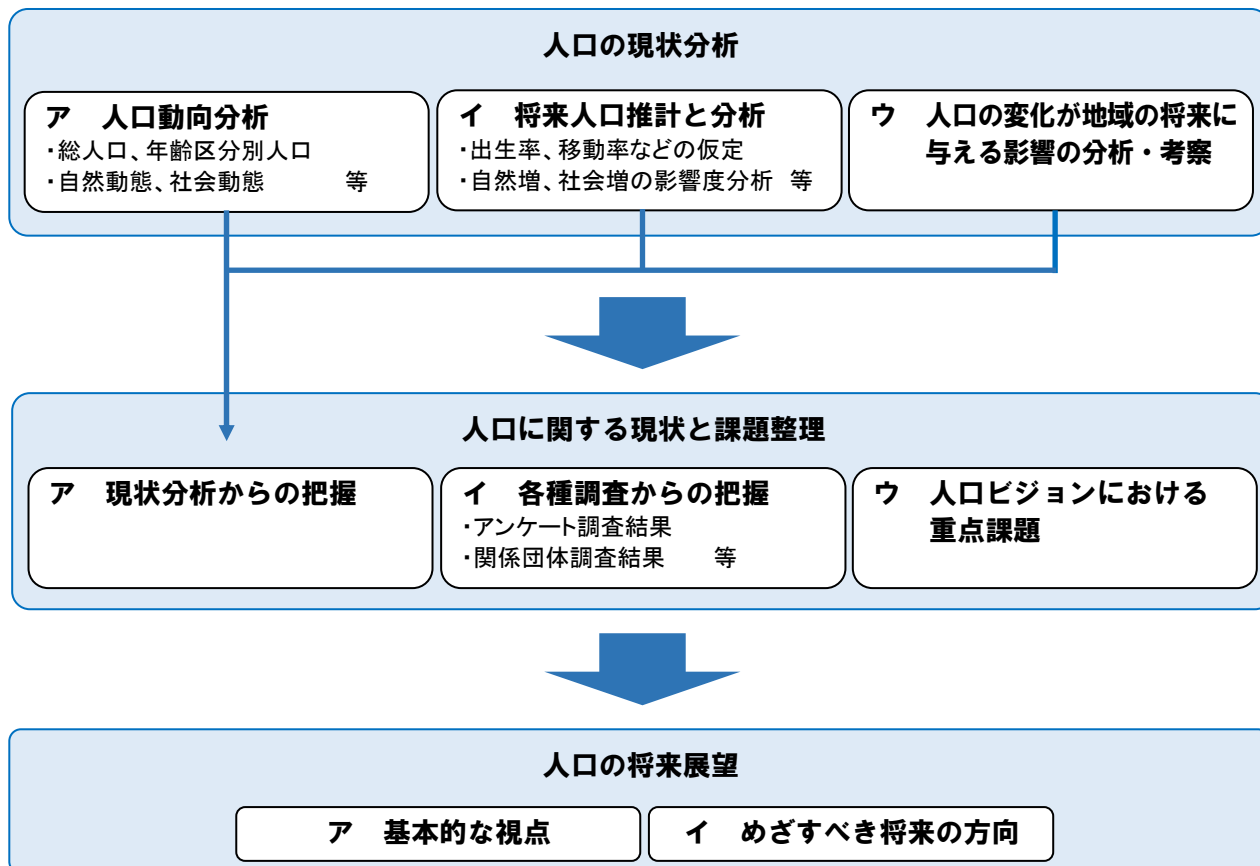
人口の現状分析

ア　人口動向分析
・総人口、年齢区分別人口
・自然動態、社会動態　　　等

イ　将来人口推計と分析
・出生率、移動率などの仮定
・自然増、社会増の影響度分析　等

ウ　人口の変化が地域の将来に与える影響の分析・考察

人口に関する現状と課題整理

ア　現状分析からの把握

イ　各種調査からの把握
・アンケート調査結果
・関係団体調査結果　　等

ウ　人口ビジョンにおける重点課題

人口の将来展望

ア　基本的な視点

イ　めざすべき将来の方向